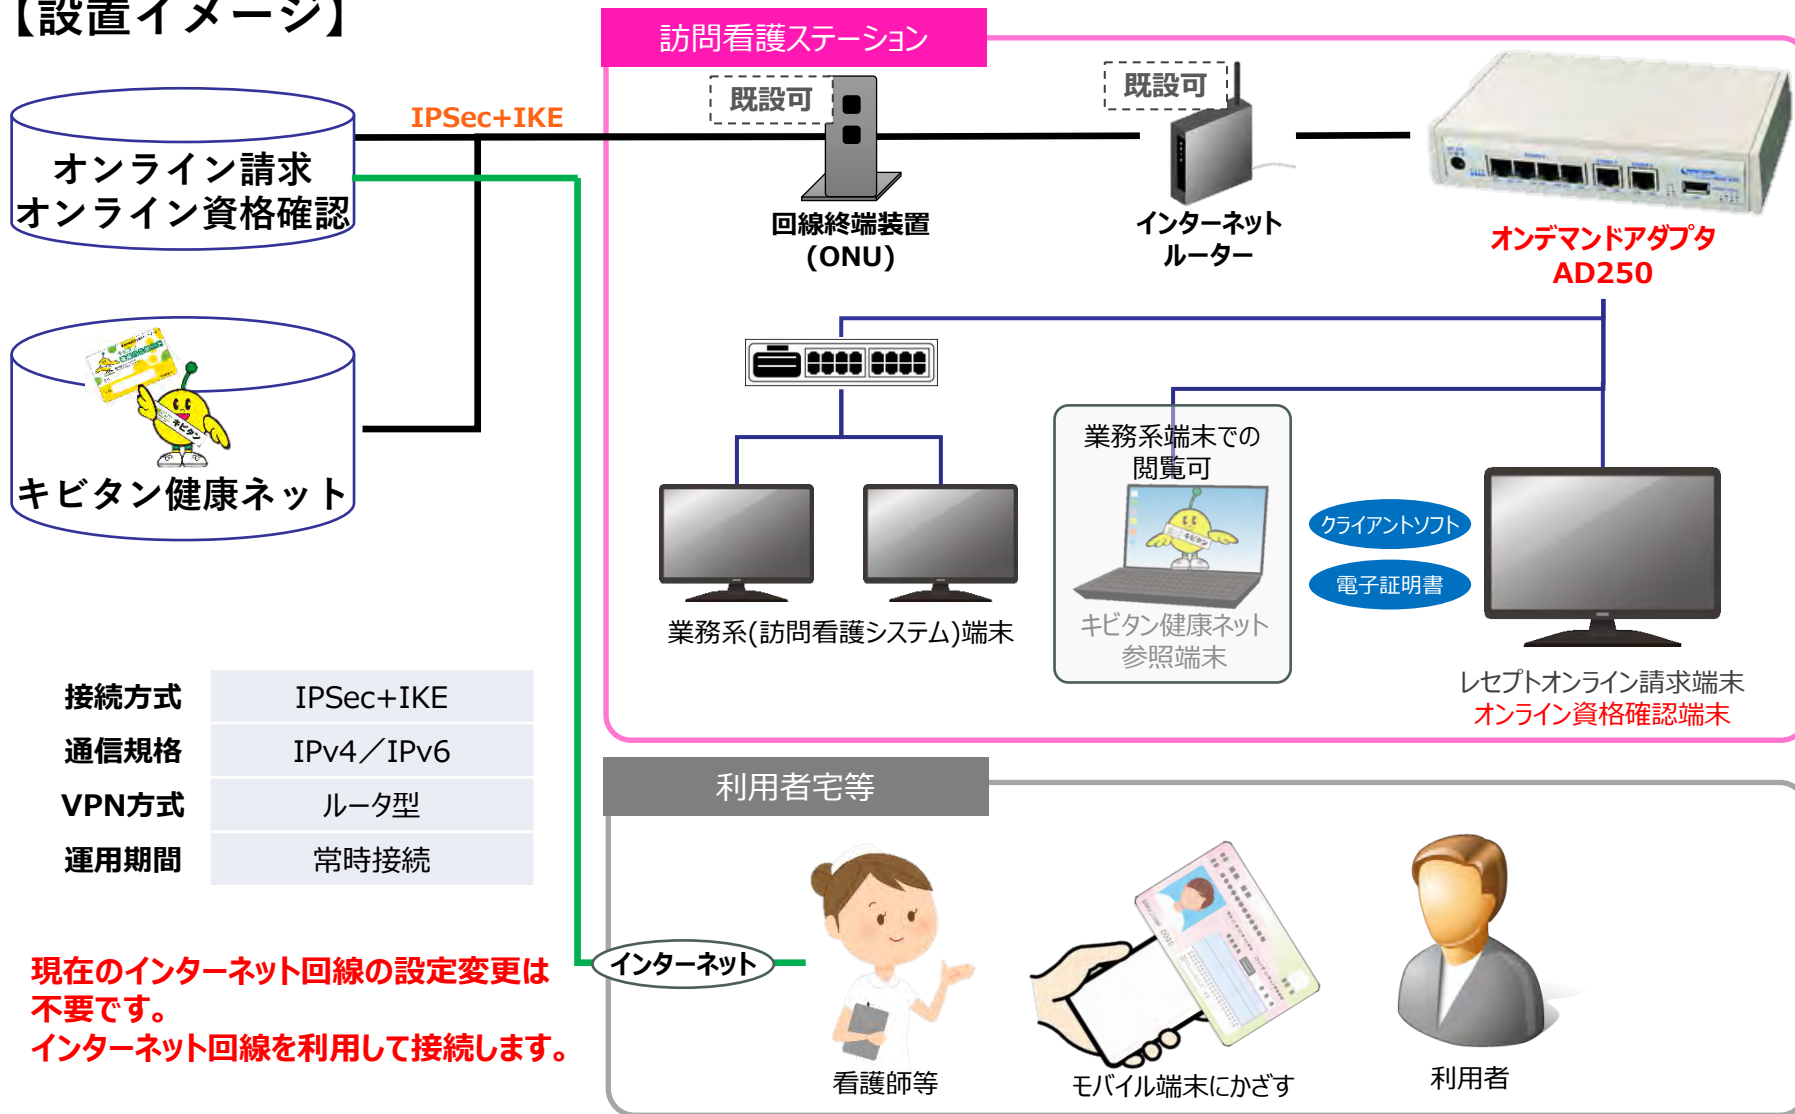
【設置イメージ】

訪問看護ステーション

IPSec+IKE

オンライン請求
オンライン資格確認

既設可

回線終端装置
(ONU)

既設可

インターネット
ルーター

オンデマンドアダプタ
AD250

キビタン健康ネット

業務系端末での
閲覧可

キビタン健康ネット
参照端末

クライアントソフト

電子証明書

業務系(訪問看護システム)端末

レセプトオンライン請求端末
オンライン資格確認端末

| 接続方式 | IPSec+IKE |
|---|---|
| 通信規格 | IPv4／IPv6 |
| VPN方式 | ルータ型 |
| 運用期間 | 常時接続 |

利用者宅等

インターネット

現在のインターネット回線の設定変更は不要です。
インターネット回線を利用して接続します。

看護師等

モバイル端末にかざす

利用者